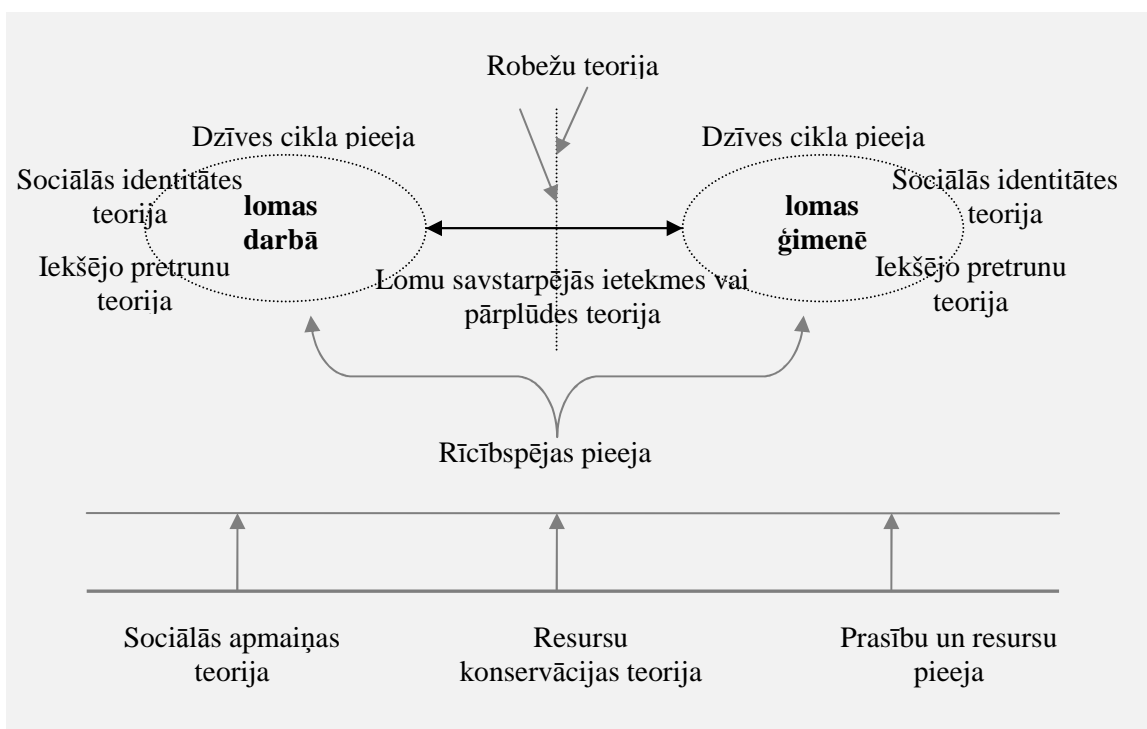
Robežu teorija

Dzīves cikla pieeja

Sociālās identitātes teorija

lomas darbā

Iekšējo pretrunu teorija

Dzīves cikla pieeja

Sociālās identitātes teorija

lomas ģimenē

Iekšējo pretrunu teorija

Lomu savstarpējās ietekmes vai pārplūdes teorija

Rīcībspējas pieeja

Sociālās apmaiņas teorija

Resursu konservācijas teorija

Prasību un resursu pieeja